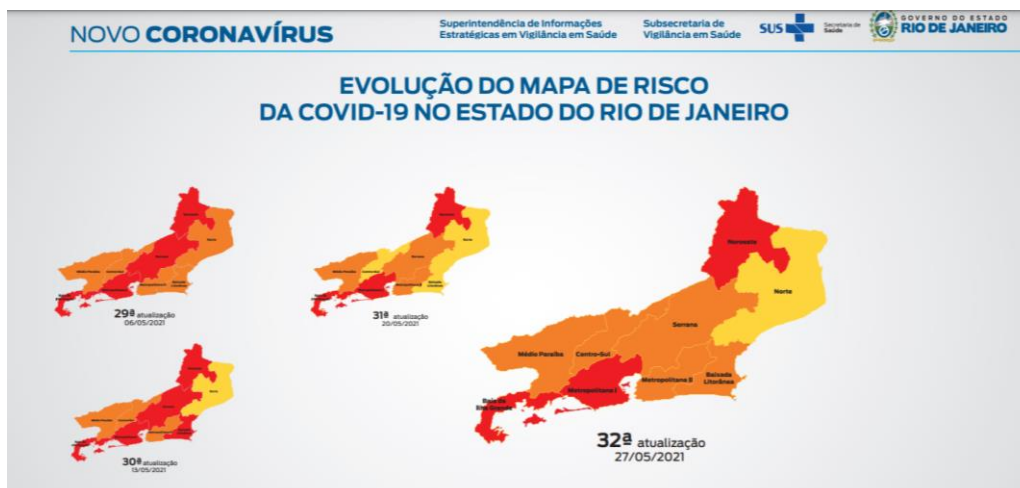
NOVO CORONAVÍRUS

Superintendência de Informações Estratégicas em Vigilância em Saúde

Subsecretaria de Vigilância em Saúde

SUS

Secretaria de Saúde

GOVERNO DO ESTADO RIO DE JANEIRO

EVOLUÇÃO DO MAPA DE RISCO DA COVID-19 NO ESTADO DO RIO DE JANEIRO

29ª atualização 06/05/2021

31ª atualização 20/05/2021

30ª atualização 13/05/2021

Noroeste

Norte

Serrana

Médio Paraíba

Centro-Sul

Metropolitana I

Metropolitana II

Baixada Litorânea

Baía da Ilha Grande

32ª atualização 27/05/2021